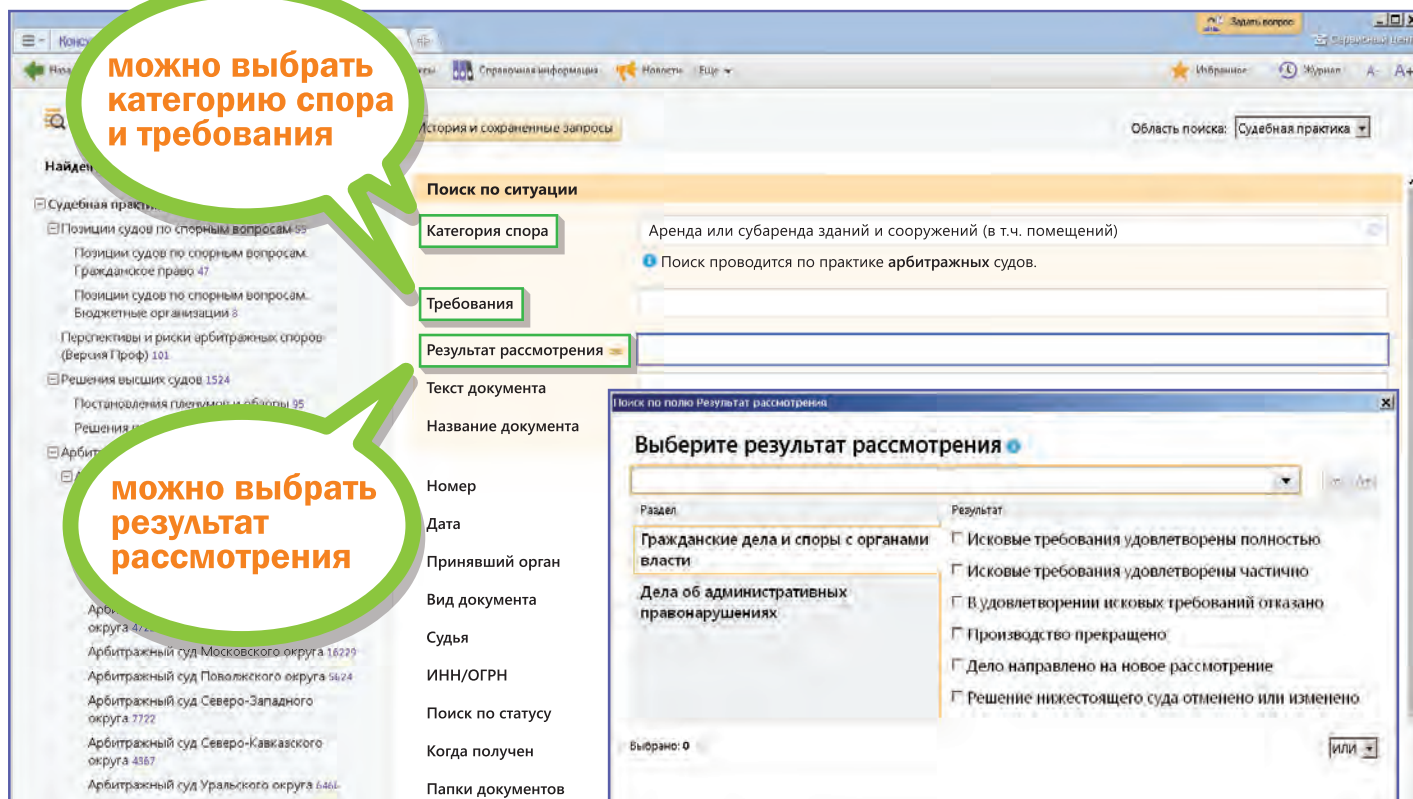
Конс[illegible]
Задать вопрос
Сервисный цент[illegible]
Нов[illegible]
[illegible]ы
Справочная информация
Новости
Еще
Избранное
Журнал
A-
A+

можно выбрать категорию спора и требования

История и сохраненные запросы
Область поиска: Судебная практика

Найде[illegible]

Судебная практ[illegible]
Позиции судов по спорным вопросам 55
Позиции судов по спорным вопросам. Гражданское право 47
Позиции судов по спорным вопросам. Бюджетные организации 8
Перспективы и риски арбитражных споров (Версия Проф) 101
Решения высших судов 1524
Постановления пленумов и обзоры 95
Решения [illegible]
Арбит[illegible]
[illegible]

можно выбрать результат рассмотрения

Арби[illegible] округа 47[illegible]
Арбитражный суд Московского округа 16229
Арбитражный суд Поволжского округа 5624
Арбитражный суд Северо-Западного округа 7722
Арбитражный суд Северо-Кавказского округа 4867
Арбитражный суд Уральского округа 646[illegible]

Поиск по ситуации
Категория спора
Аренда или субаренда зданий и сооружений (в т.ч. помещений)
Поиск проводится по практике арбитражных судов.
Требования
Результат рассмотрения
Текст документа
Название документа
Номер
Дата
Принявший орган
Вид документа
Судья
ИНН/ОГРН
Поиск по статусу
Когда получен
Папки документов

Поиск по полю Результат рассмотрения
Выберите результат рассмотрения
Раздел
Результат
Гражданские дела и споры с органами власти
Дела об административных правонарушениях
Исковые требования удовлетворены полностью
Исковые требования удовлетворены частично
В удовлетворении исковых требований отказано
Производство прекращено
Дело направлено на новое рассмотрение
Решение нижестоящего суда отменено или изменено
Выбрано: 0
ИЛИ